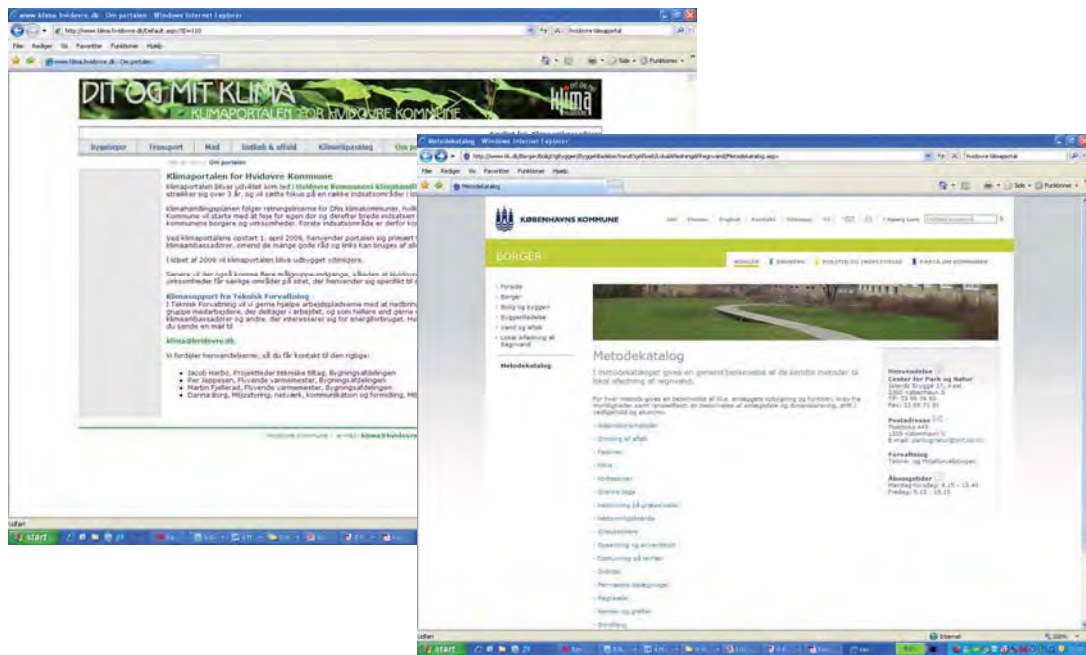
www.klima.hvidovre.dk - Om portalen - Windows Internet Explorer

Filer Rediger Vis Favoritter Funktioner Hjælp

DIT OG MIT KLIMA
KLIMAPORTALEN FOR HVIDOVRE KOMMUNE

Bygninger Transport Mad Indkøb & affald Klimatilpasning Om portalen

Klimaportalen for Hvidovre Kommune

Klimaportalen bliver udviklet som led i Hvidovre Kommunes klimahandlingsplan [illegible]

Klimahandlingsplanen følger retningslinjerne for DNs klimakommuner. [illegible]

Ved klimaportalens opstart 1. april 2009, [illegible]

I løbet af 2009 vil klimaportalen blive udbygget yderligere.

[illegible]

Klimasupport fra Teknisk Forvaltning

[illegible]

klima@hvidovre.dk

Vi fordeler henvendelserne, så du får kontakt til den rigtige:

Jacob Harbo, Projektleder tekniske tiltag, Bygningsafdelingen
Per Jeppesen, Flyvende varmemester, Bygningsafdelingen
Martin Fjellerad, Flyvende varmemester, Bygningsafdelingen
Danna Borg, Miljøstyring, netværk, kommunikation og formidling, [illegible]

Hvidovre Kommune | e-mail: klima@hvidovre.dk

Udført

start

Metodekatalog - Windows Internet Explorer

Filer Rediger Vis Favoritter Funktioner Hjælp

Metodekatalog

KØBENHAVNS KOMMUNE

BORGER

BORGER ERHVERV POLITIK OG INDFLYDELSE FAKTA OM KOMMUNEN

Forside
Borger
Bolig og byggeri
Byggetilladelse
Vand og afløb
Lokal Afledning af Regnvand

Metodekatalog

Metodekatalog

I metodekataloget gives en generel beskrivelse af de kendte metoder til lokal afledning af regnvand.

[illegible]

Henvendelse
Center for Park og Natur

Postadresse

Forvaltning
Teknik- og Miljøforvaltningen

Åbningstider

Udført

Internet

start